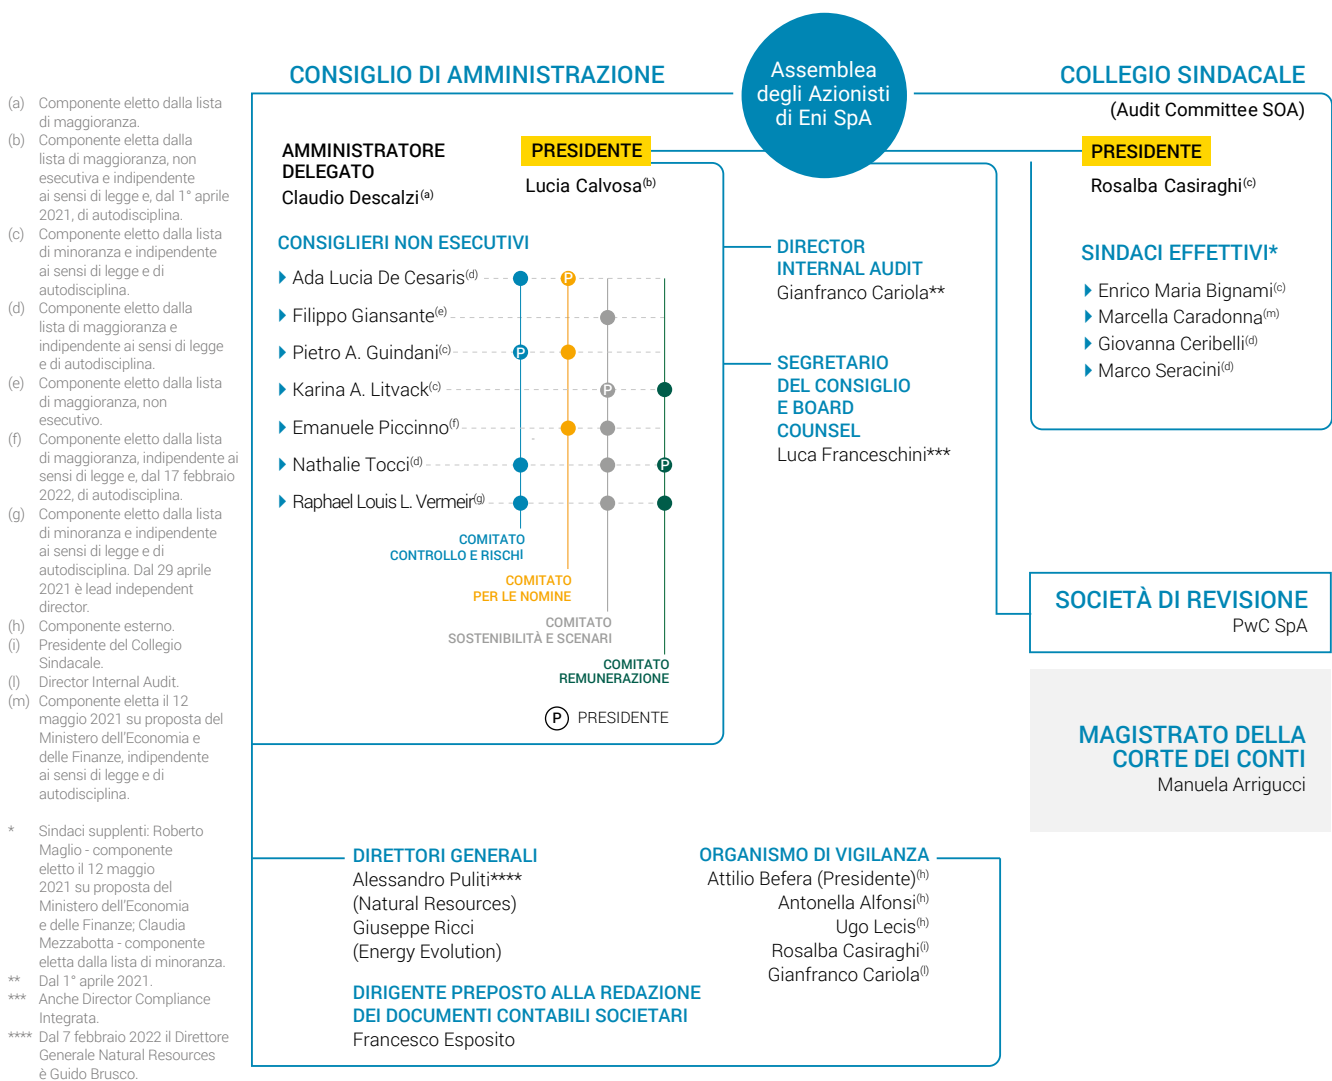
(a) Componente eletto dalla lista di maggioranza.
(b) Componente eletta dalla lista di maggioranza, non esecutiva e indipendente ai sensi di legge e, dal 1° aprile 2021, di autodisciplina.
(c) Componente eletto dalla lista di minoranza e indipendente ai sensi di legge e di autodisciplina.
(d) Componente eletto dalla lista di maggioranza e indipendente ai sensi di legge e di autodisciplina.
(e) Componente eletto dalla lista di maggioranza, non esecutivo.
(f) Componente eletto dalla lista di maggioranza, indipendente ai sensi di legge e, dal 17 febbraio 2022, di autodisciplina.
(g) Componente eletto dalla lista di minoranza e indipendente ai sensi di legge e di autodisciplina. Dal 29 aprile 2021 è lead independent director.
(h) Componente esterno.
(i) Presidente del Collegio Sindacale.
(l) Director Internal Audit.
(m) Componente eletta il 12 maggio 2021 su proposta del Ministero dell'Economia e delle Finanze, indipendente ai sensi di legge e di autodisciplina.

* Sindaci supplenti: Roberto Maglio - componente eletto il 12 maggio 2021 su proposta del Ministero dell'Economia e delle Finanze; Claudia Mezzabotta - componente eletta dalla lista di minoranza.
** Dal 1° aprile 2021.
*** Anche Director Compliance Integrata.
**** Dal 7 febbraio 2022 il Direttore Generale Natural Resources è Guido Brusco.

CONSIGLIO DI AMMINISTRAZIONE

Assemblea degli Azionisti di Eni SpA

COLLEGIO SINDACALE
(Audit Committee SOA)

AMMINISTRATORE DELEGATO
Claudio Descalzi$^{(a)}$

PRESIDENTE
Lucia Calvosa$^{(b)}$

PRESIDENTE
Rosalba Casiraghi$^{(c)}$

CONSIGLIERI NON ESECUTIVI
Ada Lucia De Cesaris$^{(d)}$
Filippo Giansante$^{(e)}$
Pietro A. Guindani$^{(c)}$
Karina A. Litvack$^{(c)}$
Emanuele Piccinno$^{(f)}$
Nathalie Tocci$^{(d)}$
Raphael Louis L. Vermeir$^{(g)}$

COMITATO CONTROLLO E RISCHI
COMITATO PER LE NOMINE
COMITATO SOSTENIBILITÀ E SCENARI
COMITATO REMUNERAZIONE

P PRESIDENTE

DIRECTOR INTERNAL AUDIT
Gianfranco Cariola**

SEGRETARIO DEL CONSIGLIO E BOARD COUNSEL
Luca Franceschini***

SINDACI EFFETTIVI*
Enrico Maria Bignami$^{(c)}$
Marcella Caradonna$^{(m)}$
Giovanna Ceribelli$^{(d)}$
Marco Seracini$^{(d)}$

SOCIETÀ DI REVISIONE
PwC SpA

MAGISTRATO DELLA CORTE DEI CONTI
Manuela Arrigucci

DIRETTORI GENERALI
Alessandro Puliti****
(Natural Resources)
Giuseppe Ricci
(Energy Evolution)

ORGANISMO DI VIGILANZA
Attilio Befera (Presidente)$^{(h)}$
Antonella Alfonsi$^{(h)}$
Ugo Lecis$^{(h)}$
Rosalba Casiraghi$^{(i)}$
Gianfranco Cariola$^{(l)}$

DIRIGENTE PREPOSTO ALLA REDAZIONE DEI DOCUMENTI CONTABILI SOCIETARI
Francesco Esposito